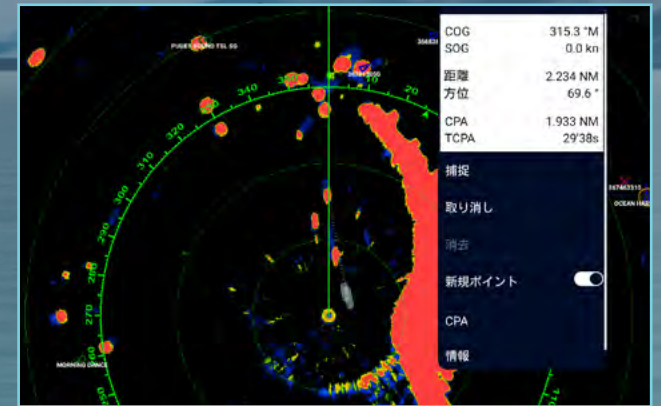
PUGET SOUND TSL SG
366831
36694500
340
330
320
310
300
290
280
270
260
MORNING DANCE
COG 315.3 °M
SOG 0.0 kn
距離 2.234 NM
方位 69.6 °
CPA 1.933 NM
TCPA 29'38s
捕捉
取り消し
消去
新規ポイント
CPA
情報
367463515
OCEAN HAE